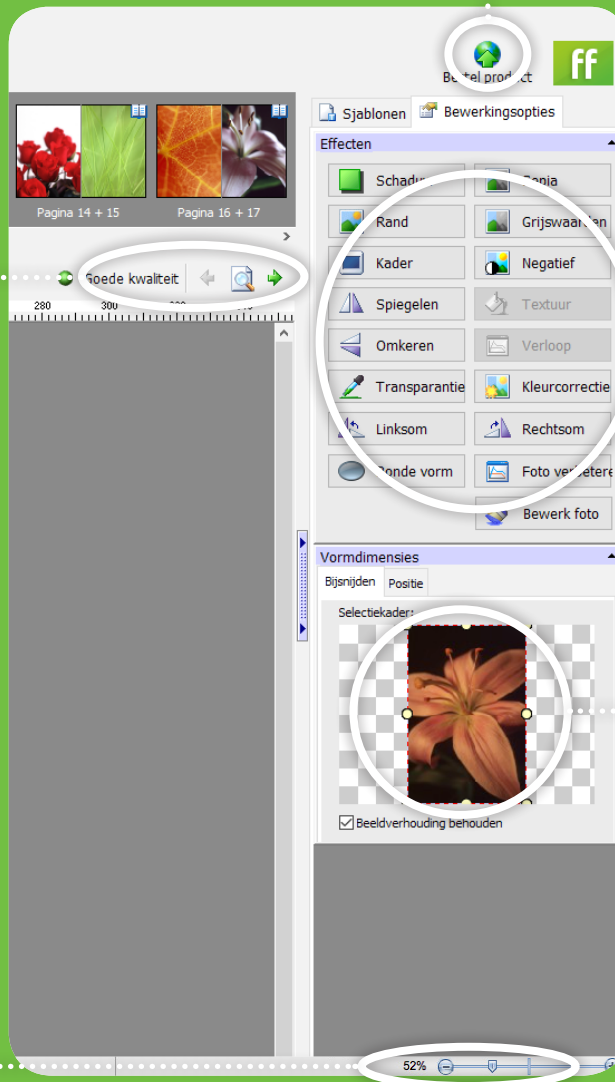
Bestel product

ff

Pagina 14 + 15

Pagina 16 + 17

Goede kwaliteit

280 300

Sjablonen

Bewerkingsopties

Effecten

Schaduw

Sepia

Rand

Grijswaarden

Kader

Negatief

Spiegelen

Textuur

Omkeren

Verloop

Transparantie

Kleurcorrectie

Linksom

Rechtsom

Ronde vorm

Foto verbeteren

Bewerk foto

Vormdimensies

Bijsnijden

Positie

Selectiekader:

Beeldverhouding behouden

52%